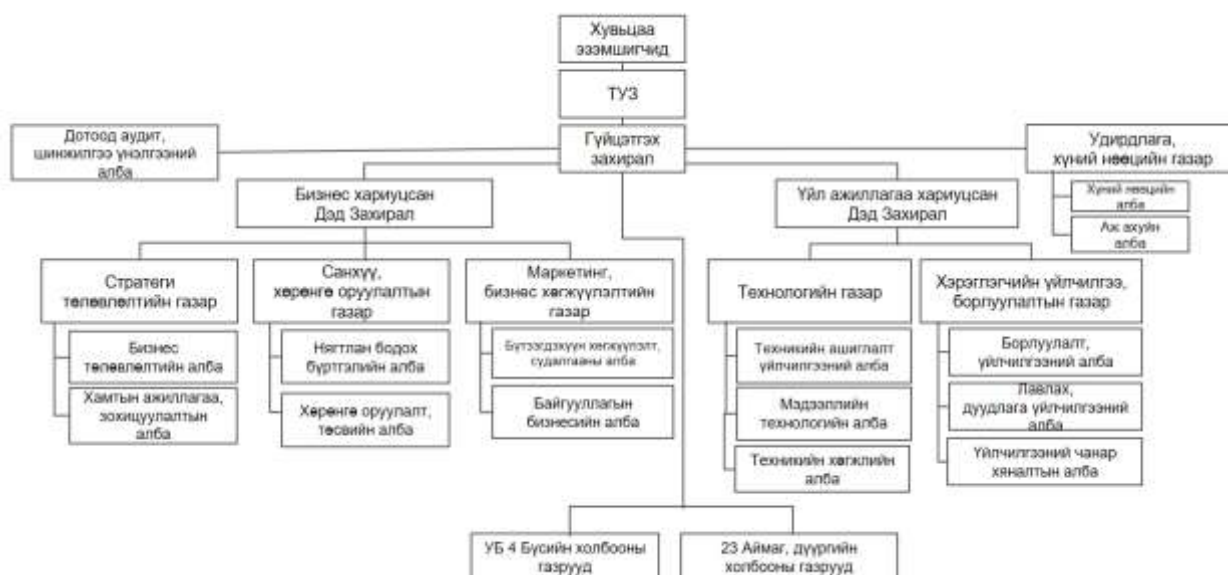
Хувьцаа эзэмшигчид

ТУЗ

Дотоод аудит, шинжилгээ үнэлгээний алба

Гүйцэтгэх захирал

Удирдлага, хүний нөөцийн газар

Хүний нөөцийн алба

Аж ахуйн алба

Бизнес хариуцсан Дэд Захирал

Үйл ажиллагаа хариуцсан Дэд Захирал

Стратеги төлөвлөлтийн газар

Бизнес төлөвлөлтийн алба

Хамтын ажиллагаа, зохицуулалтын алба

Санхүү, хөрөнгө оруулалтын газар

Нягтлан бодох бүртгэлийн алба

Хөрөнгө оруулалт, төсвийн алба

Маркетинг, бизнес хөгжүүлэлтийн газар

Бүтээгдэхүүн хөгжүүлэлт, судалгааны алба

Байгууллагын бизнесийн алба

Технологийн газар

Техникийн ашиглалт үйлчилгээний алба

Мэдээллийн технологийн алба

Техникийн хөгжлийн алба

Хэрэглэгчийн үйлчилгээ, борлуулалтын газар

Борлуулалт, үйлчилгээний алба

Лавлах, дуудлага үйлчилгээний алба

Үйлчилгээний чанар хяналтын алба

УБ 4 Бүсийн холбооны газрууд

23 Аймаг, дүүргийн холбооны газрууд